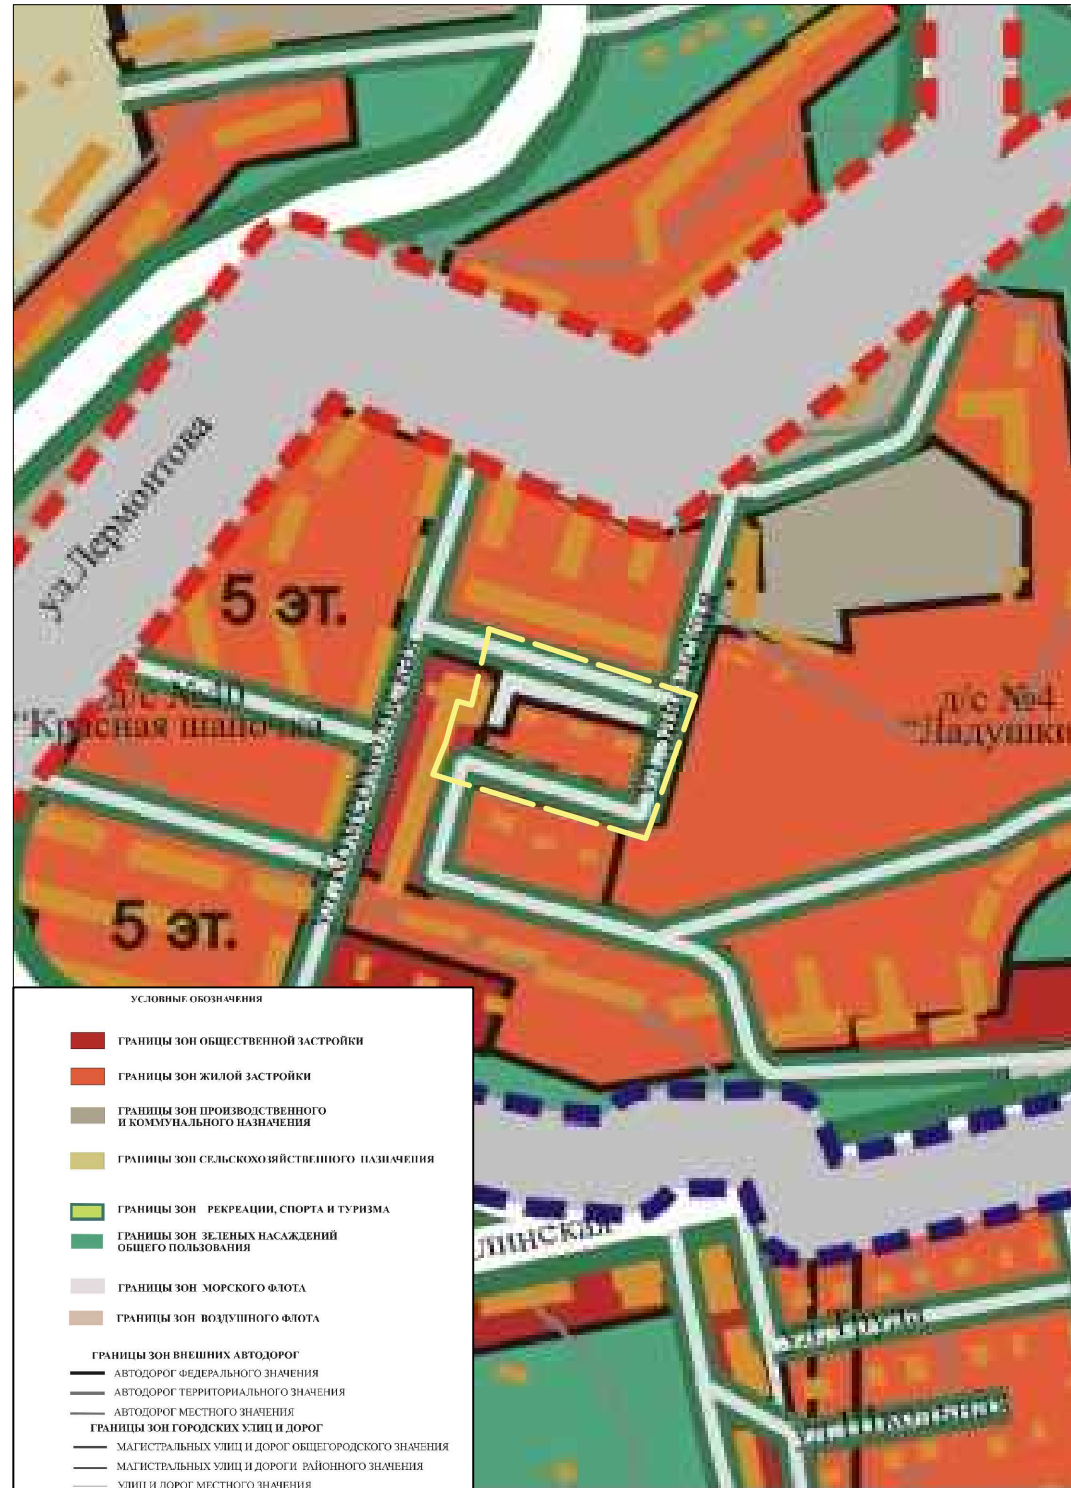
ул. Лермонтова

5 эт.

д/с №40 "Красная шапочка"

д/с №4 "Ладушки"

5 эт.

линская

УСЛОВНЫЕ ОБОЗНАЧЕНИЯ

ГРАНИЦЫ ЗОН ОБЩЕСТВЕННОЙ ЗАСТРОЙКИ

ГРАНИЦЫ ЗОН ЖИЛОЙ ЗАСТРОЙКИ

ГРАНИЦЫ ЗОН ПРОИЗВОДСТВЕННОГО И КОММУНАЛЬНОГО НАЗНАЧЕНИЯ

ГРАНИЦЫ ЗОН СЕЛЬСКОХОЗЯЙСТВЕННОГО НАЗНАЧЕНИЯ

ГРАНИЦЫ ЗОН РЕКРЕАЦИИ, СПОРТА И ТУРИЗМА

ГРАНИЦЫ ЗОН ЗЕЛЕНЫХ НАСАЖДЕНИЙ ОБЩЕГО ПОЛЬЗОВАНИЯ

ГРАНИЦЫ ЗОН МОРСКОГО ФЛОТА

ГРАНИЦЫ ЗОН ВОЗДУШНОГО ФЛОТА

ГРАНИЦЫ ЗОН ВНЕШНИХ АВТОДОРОГ

АВТОДОРОГ ФЕДЕРАЛЬНОГО ЗНАЧЕНИЯ

АВТОДОРОГ ТЕРРИТОРИАЛЬНОГО ЗНАЧЕНИЯ

АВТОДОРОГ МЕСТНОГО ЗНАЧЕНИЯ

ГРАНИЦЫ ЗОН ГОРОДСКИХ УЛИЦ И ДОРОГ

МАГИСТРАЛЬНЫХ УЛИЦ И ДОРОГ ОБЩЕГОРОДСКОГО ЗНАЧЕНИЯ

МАГИСТРАЛЬНЫХ УЛИЦ И ДОРОГИ РАЙОННОГО ЗНАЧЕНИЯ

УЛИЦ И ДОРОГ МЕСТНОГО ЗНАЧЕНИЯ